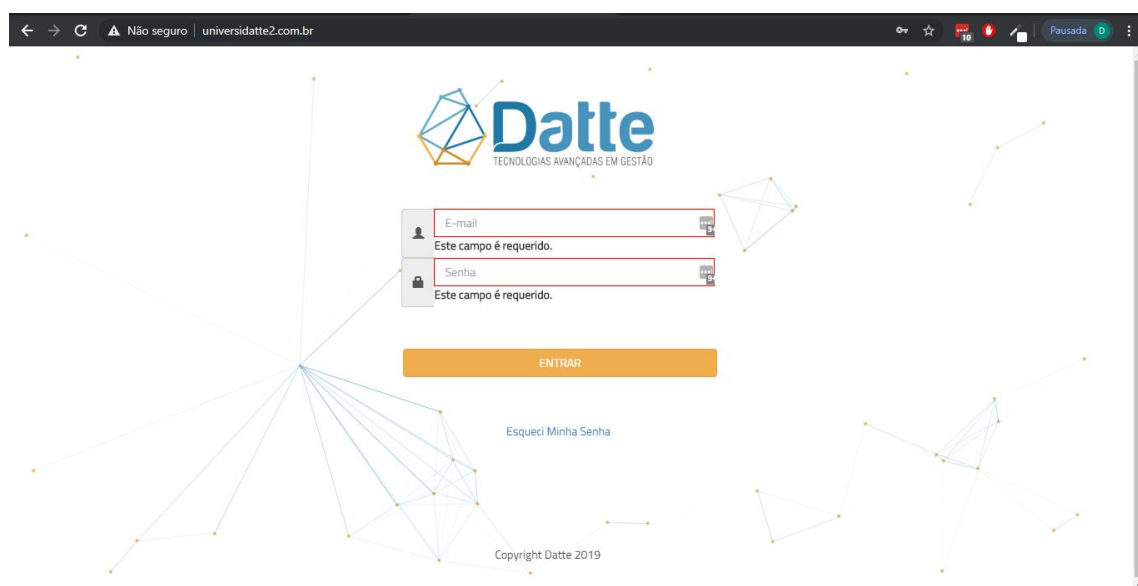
Não seguro | universidatte2.com.br

10

Pausada D

Datte
TECNOLOGIAS AVANÇADAS EM GESTÃO

E-mail
Este campo é requerido.

Senha
Este campo é requerido.

ENTRAR

Esqueci Minha Senha

Copyright Datte 2019